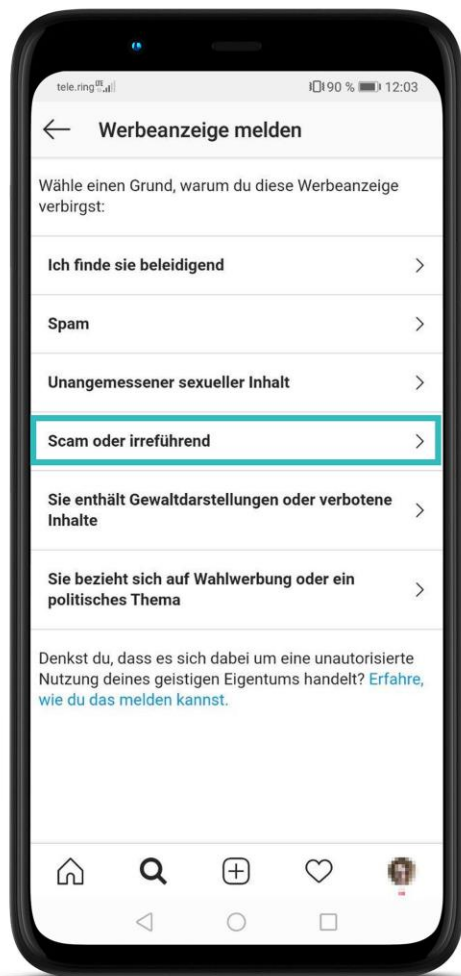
tele.ring 90 % 12:03

Werbeanzeige melden

Wähle einen Grund, warum du diese Werbeanzeige verbirgst:

Ich finde sie beleidigend

Spam

Unangemessener sexueller Inhalt

Scam oder irreführend

Sie enthält Gewaltdarstellungen oder verbotene Inhalte

Sie bezieht sich auf Wahlwerbung oder ein politisches Thema

Denkst du, dass es sich dabei um eine unautorisierte Nutzung deines geistigen Eigentums handelt? Erfahre, wie du das melden kannst.